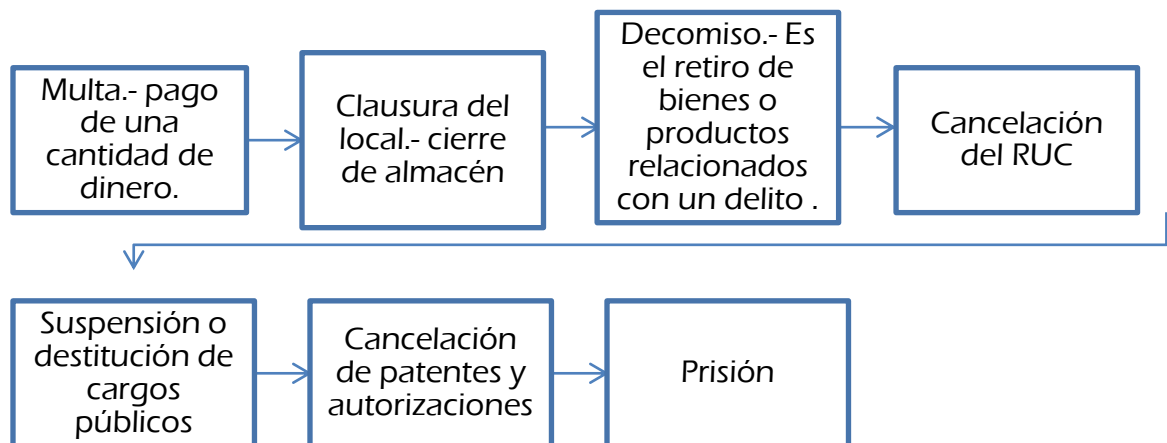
Multa.- pago de una cantidad de dinero.

Clausura del local.- cierre de almacén

Decomiso.- Es el retiro de bienes o productos relacionados con un delito .

Cancelación del RUC

Suspensión o destitución de cargos públicos

Cancelación de patentes y autorizaciones

Prisión